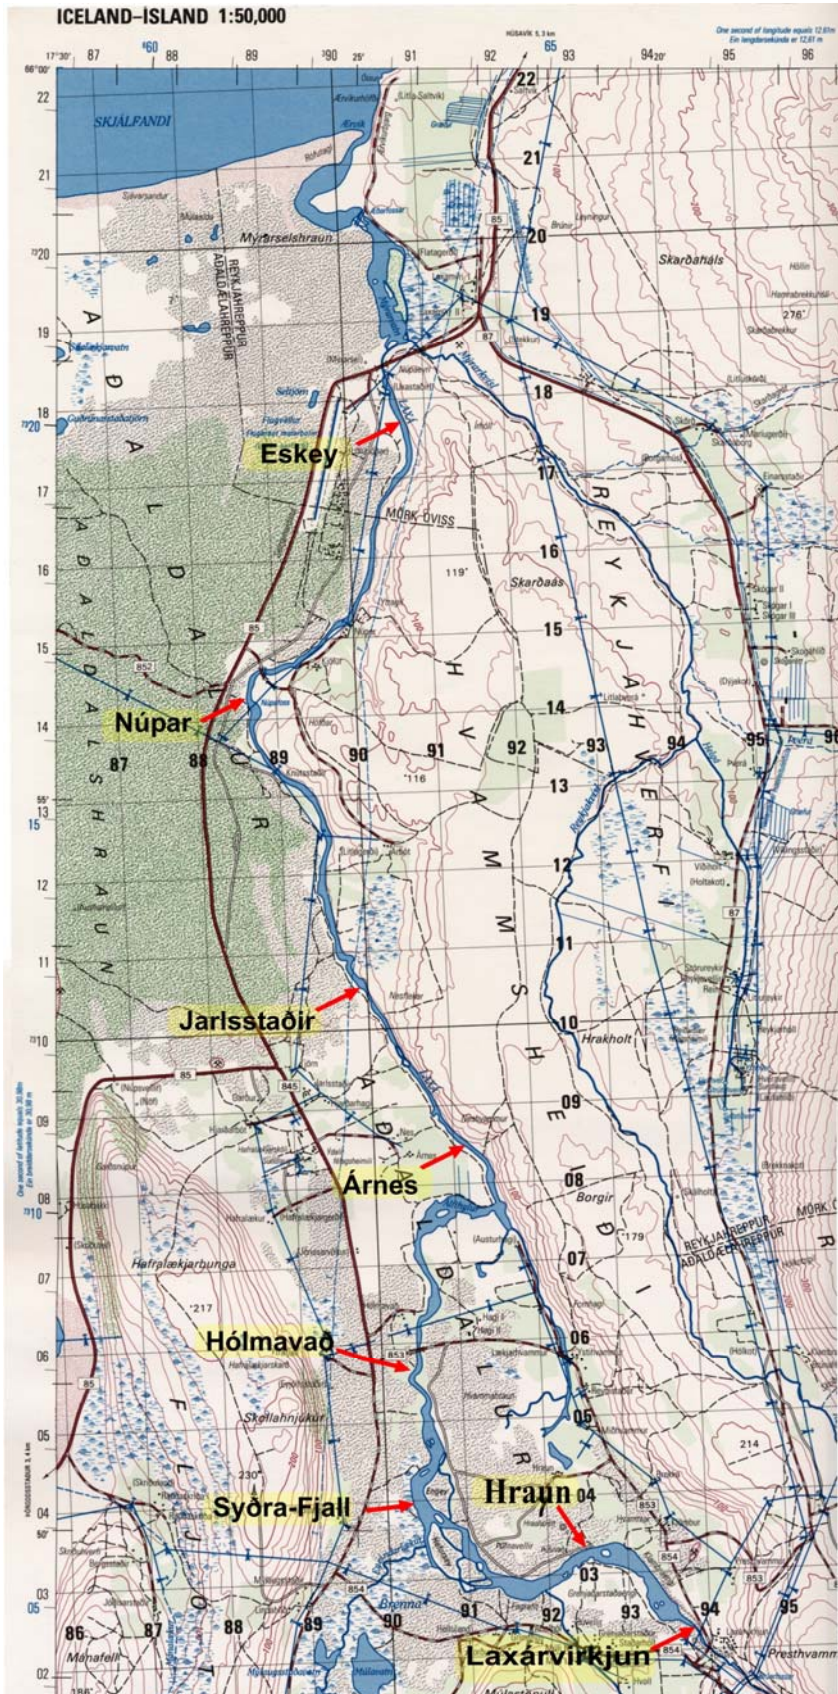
ICELAND–ÍSLAND 1:50,000

17°30' 87 88 89 90 25' 91 92 93 94 95 96
66°00'

SKJÁLFANDI

22 21 20 19 18 17 16 15 14 13 12 11 10 09 08 07 06 05 04 03 02

Mýrarselshraun

REYKJAHREPPUR
AÐALDÆLAHREPPUR

Skarðaháls

Eskey

MÖRK ÓVISS

Skarðaás

R E Y K J A H V E R F I

A Ð A L D A L U R

H V A M M S H E I Ð I

A Ð A L D A L S H R A U N

Núpar

87 88 89 90 91 92 93 94 95

Jarlsstaðir

Hrakholt

Árnes

Borgir

REYKJAHREPPUR
AÐALDÆLAHREPPUR
MÖRK

Hafralækjarbunga

Hólmavað

A Ð A L D A L U R

Hraun

Syðra-Fjall

F L J Ó T

Laxárvirkjun

86 87 88 89 90 91 92 93 94 95

Presthvamm

Mánafell